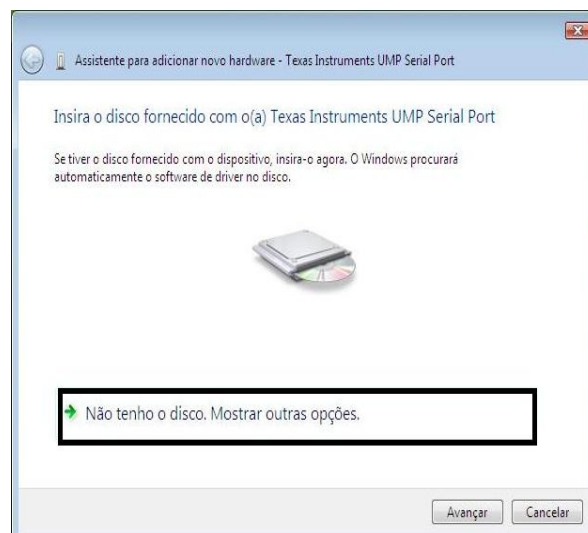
Assistente para adicionar novo hardware - Texas Instruments UMP Serial Port

Insira o disco fornecido com o(a) Texas Instruments UMP Serial Port

Se tiver o disco fornecido com o dispositivo, insira-o agora. O Windows procurará automaticamente o software de driver no disco.

Não tenho o disco. Mostrar outras opções.

Avançar
Cancelar